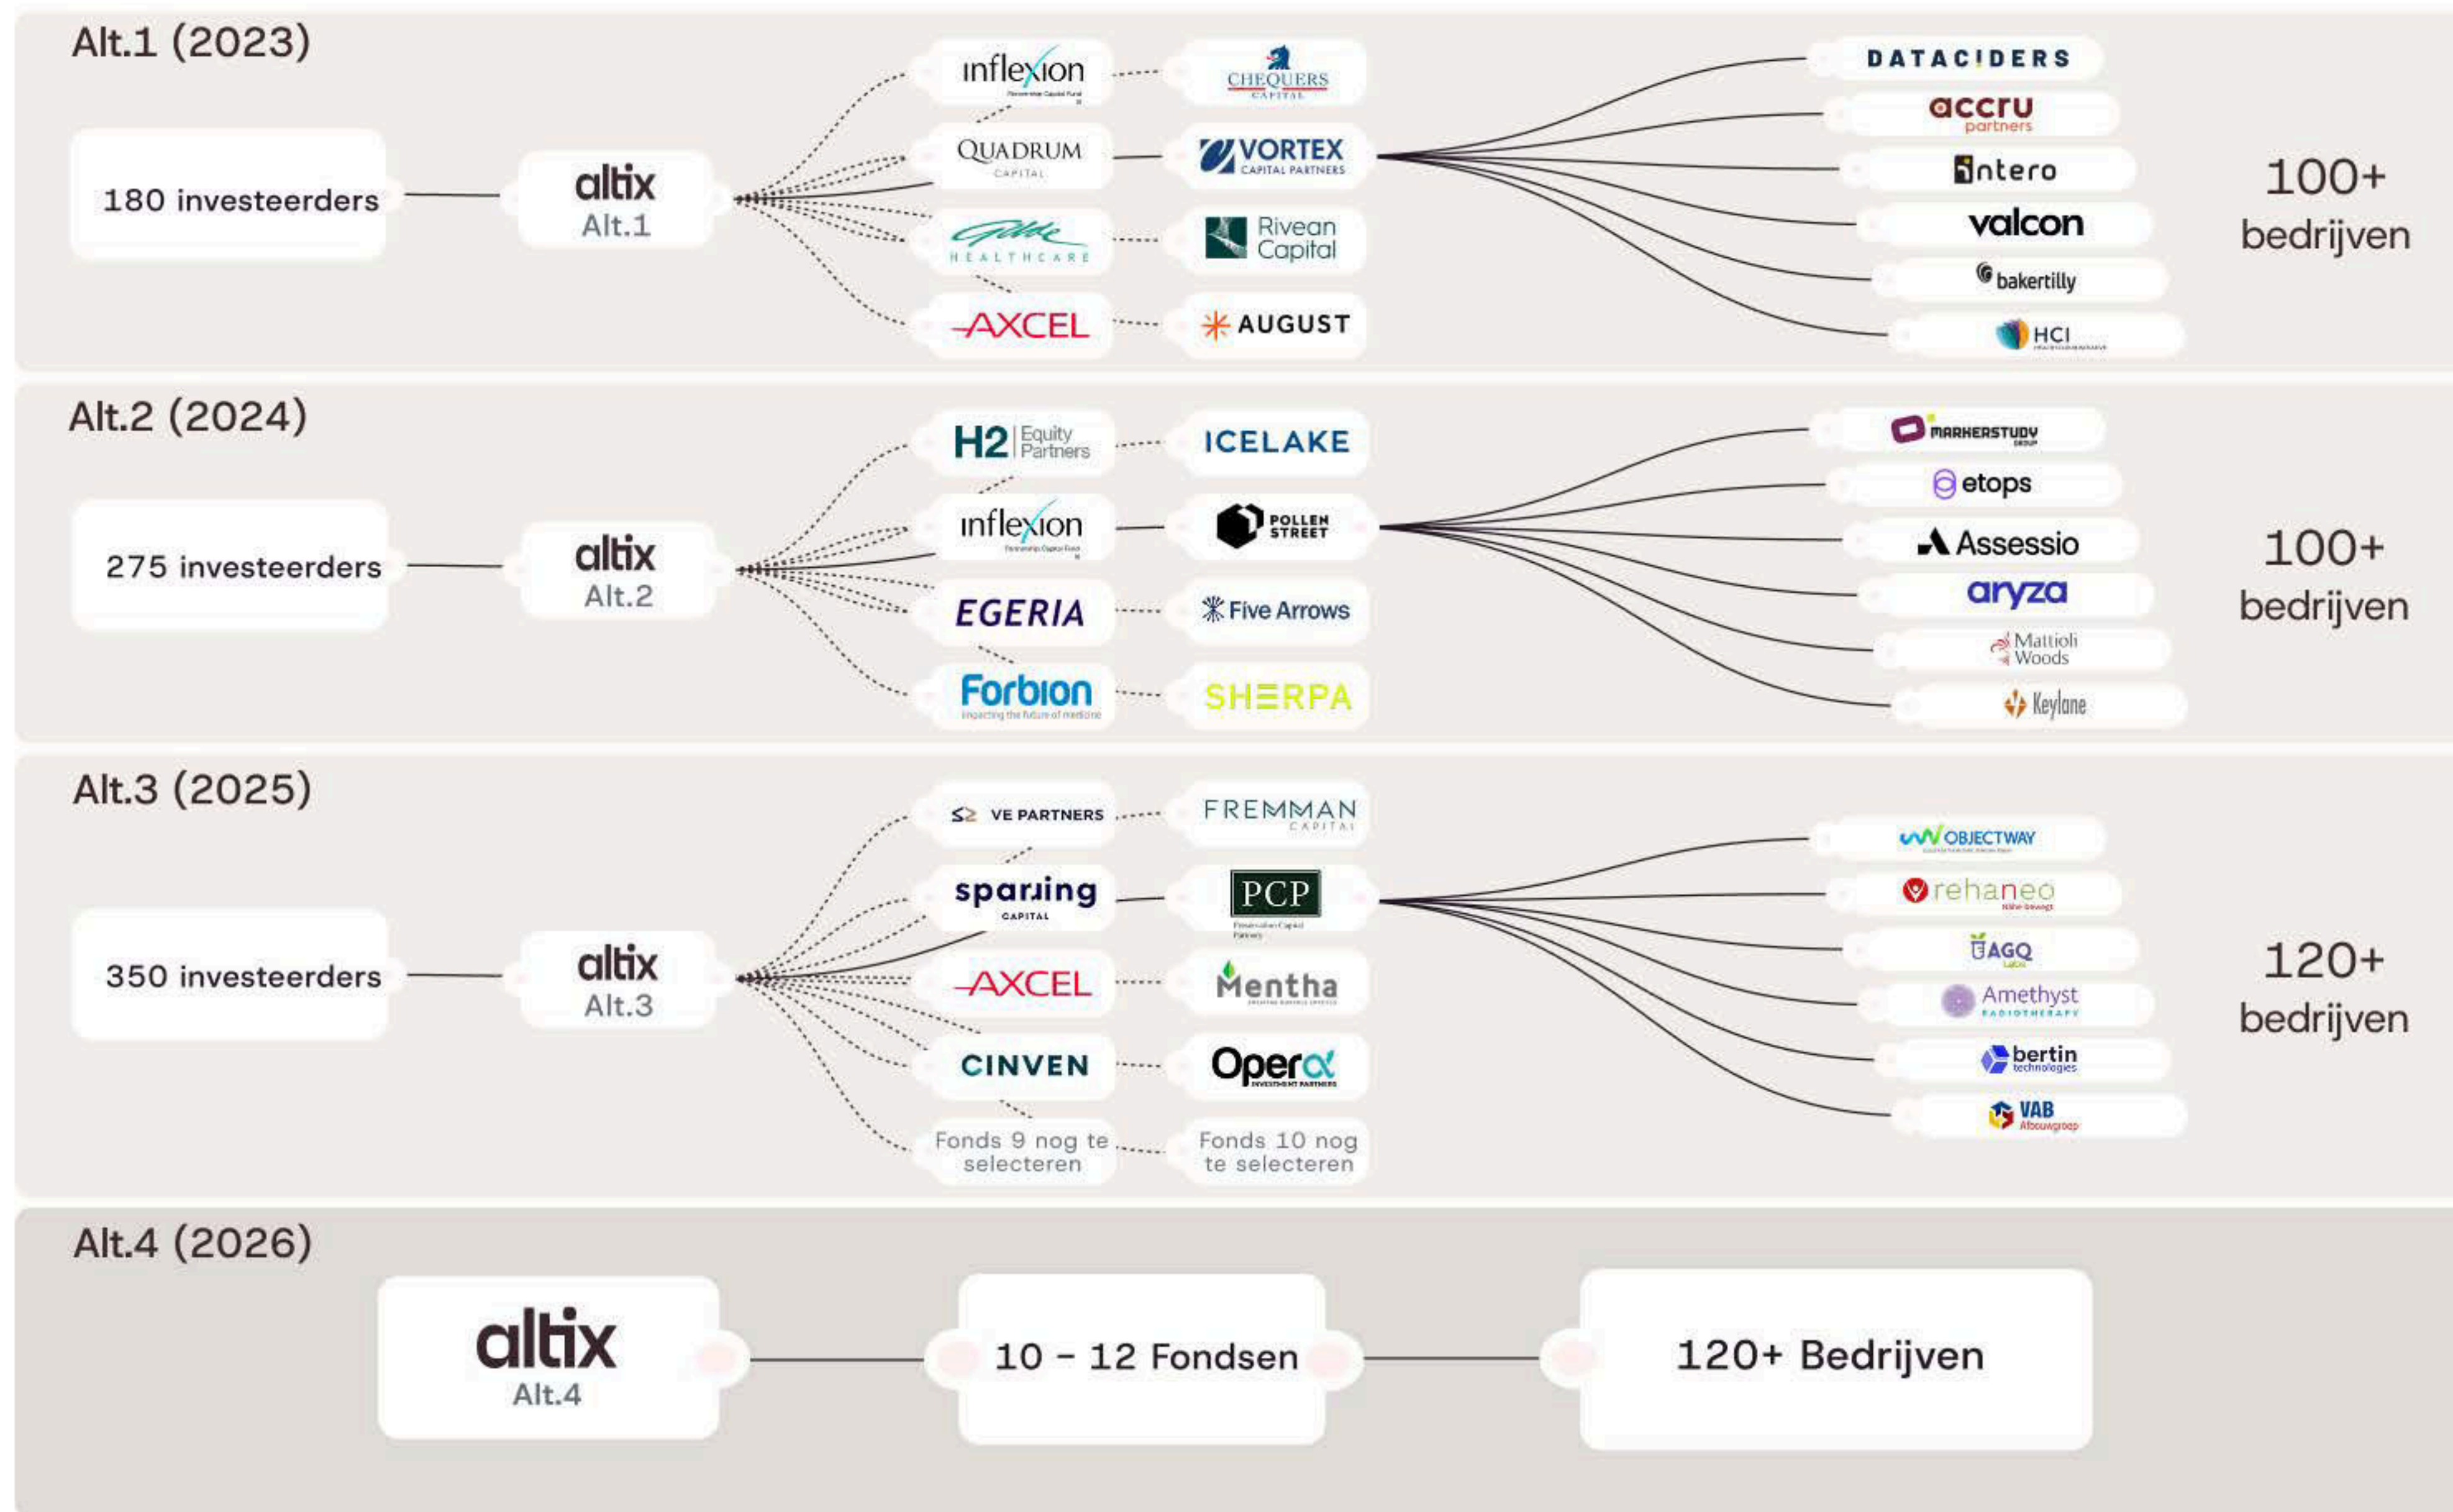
Alt.1 (2023)

180 investeerders

altix
Alt.1

inflexion
QUADRUM CAPITAL
Gilde HEALTHCARE
AXCEL

CHEQUERS CAPITAL
VORTEX CAPITAL PARTNERS
Rivean Capital
AUGUST

DATACIDERS
accru partners
intero
valcon
bakertilly
HCI

100+ bedrijven

Alt.2 (2024)

275 investeerders

altix
Alt.2

H2 Equity Partners
inflexion
EGERIA
Forbion

ICELAKE
POLLEN STREET
Five Arrows
SHERPA

MARKERSTUDY GROUP
etops
Assessio
aryza
Mattioli Woods
Keylane

100+ bedrijven

Alt.3 (2025)

350 investeerders

altix
Alt.3

VE PARTNERS
sparing CAPITAL
AXCEL
CINVEN
Fonds 9 nog te selecteren

FREMMAN CAPITAL
PCP
Mentha
Opera
Fonds 10 nog te selecteren

OBJECTWAY
rehaneo
AGQ
Amethyst RADIOTHERAPY
bertin technologies
VAB Afbouwgroep

120+ bedrijven

Alt.4 (2026)

altix
Alt.4

10 - 12 Fondsen

120+ Bedrijven